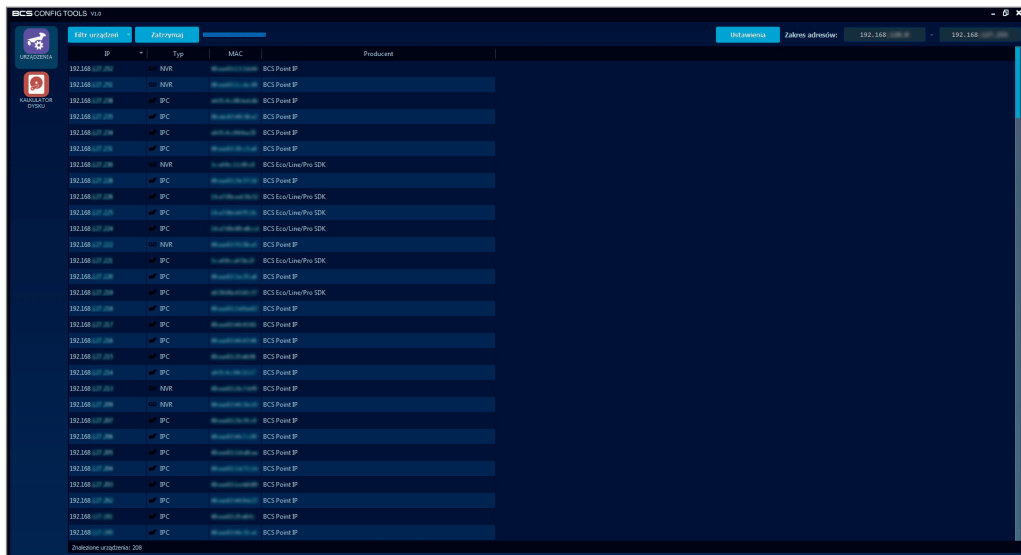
BCS CONFIG TOOLS V1.0

URZĄDZENIA

KALKULATOR DYSKU

Filtr urządzeń

Zatrzymaj

Ustawienia

Zakres adresów:

192.168.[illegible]

192.168.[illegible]

| IP | Typ | MAC | Producent |
|---|---|---|---|
| 192.168.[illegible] | NVR | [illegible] | BCS Point IP |
| 192.168.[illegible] | NVR | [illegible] | BCS Point IP |
| 192.168.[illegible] | IPC | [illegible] | BCS Point IP |
| 192.168.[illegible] | IPC | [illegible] | BCS Point IP |
| 192.168.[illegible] | IPC | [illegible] | BCS Point IP |
| 192.168.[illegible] | IPC | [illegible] | BCS Point IP |
| 192.168.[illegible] | NVR | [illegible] | BCS Eco/Line/Pro SDK |
| 192.168.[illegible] | IPC | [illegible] | BCS Point IP |
| 192.168.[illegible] | IPC | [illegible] | BCS Eco/Line/Pro SDK |
| 192.168.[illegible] | IPC | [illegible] | BCS Eco/Line/Pro SDK |
| 192.168.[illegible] | IPC | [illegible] | BCS Eco/Line/Pro SDK |
| 192.168.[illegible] | NVR | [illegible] | BCS Point IP |
| 192.168.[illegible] | IPC | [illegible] | BCS Eco/Line/Pro SDK |
| 192.168.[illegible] | IPC | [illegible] | BCS Point IP |
| 192.168.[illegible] | IPC | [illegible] | BCS Eco/Line/Pro SDK |
| 192.168.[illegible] | IPC | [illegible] | BCS Point IP |
| 192.168.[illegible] | IPC | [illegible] | BCS Point IP |
| 192.168.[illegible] | IPC | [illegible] | BCS Point IP |
| 192.168.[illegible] | IPC | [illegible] | BCS Point IP |
| 192.168.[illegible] | IPC | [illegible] | BCS Point IP |
| 192.168.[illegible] | NVR | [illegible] | BCS Point IP |
| 192.168.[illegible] | NVR | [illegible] | BCS Point IP |
| 192.168.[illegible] | IPC | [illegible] | BCS Point IP |
| 192.168.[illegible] | IPC | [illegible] | BCS Point IP |
| 192.168.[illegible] | IPC | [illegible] | BCS Point IP |
| 192.168.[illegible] | IPC | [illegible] | BCS Point IP |
| 192.168.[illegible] | IPC | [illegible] | BCS Point IP |
| 192.168.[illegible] | IPC | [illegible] | BCS Point IP |
| 192.168.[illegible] | IPC | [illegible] | BCS Point IP |
| 192.168.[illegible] | IPC | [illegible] | BCS Point IP |
| 192.168.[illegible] | IPC | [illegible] | BCS Point IP |

Znalezione urządzenia: 208